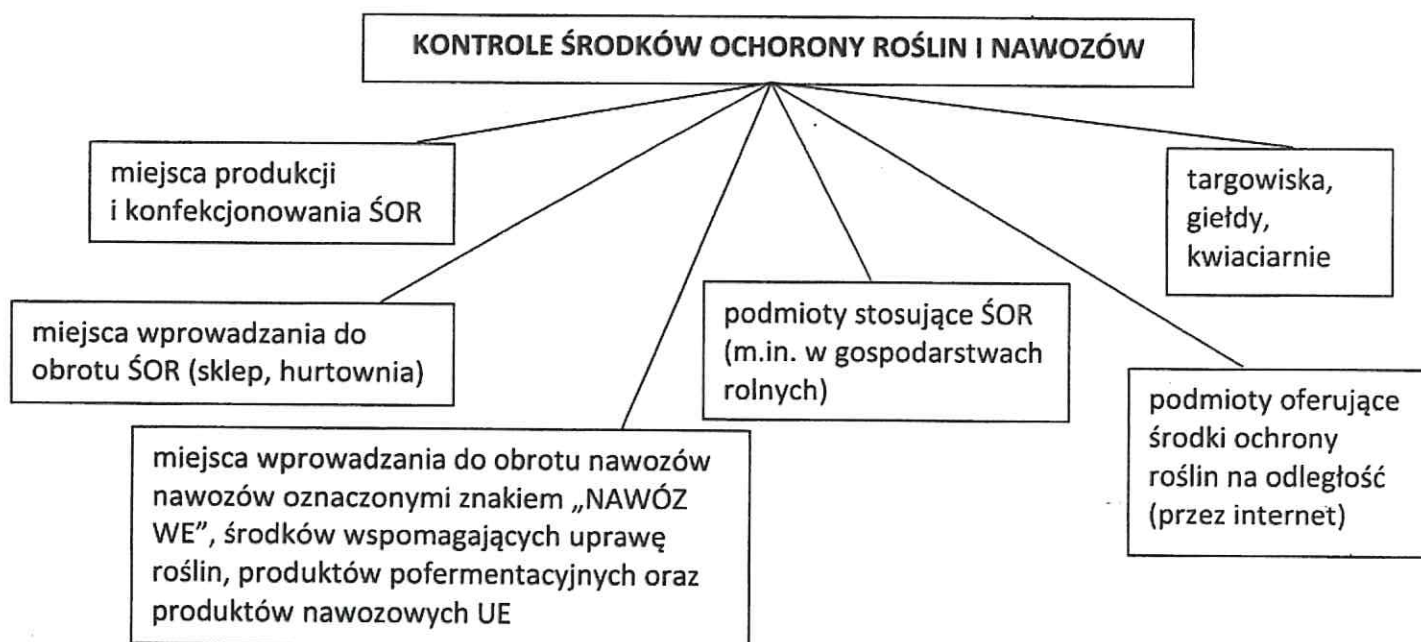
KONTROLE ŚRODKÓW OCHORONY ROŚLIN I NAWOZÓW

miejsca produkcji i konfekcjonowania ŚOR

targowiska, giełdy, kwiaciarnie

miejsca wprowadzania do obrotu ŚOR (sklep, hurtownia)

podmioty stosujące ŚOR (m.in. w gospodarstwach rolnych)

podmioty oferujące środki ochrony roślin na odległość (przez internet)

miejsca wprowadzania do obrotu nawozów nawozów oznaczonymi znakiem „NAWÓZ WE", środków wspomagających uprawę roślin, produktów pofermentacyjnych oraz produktów nawozowych UE